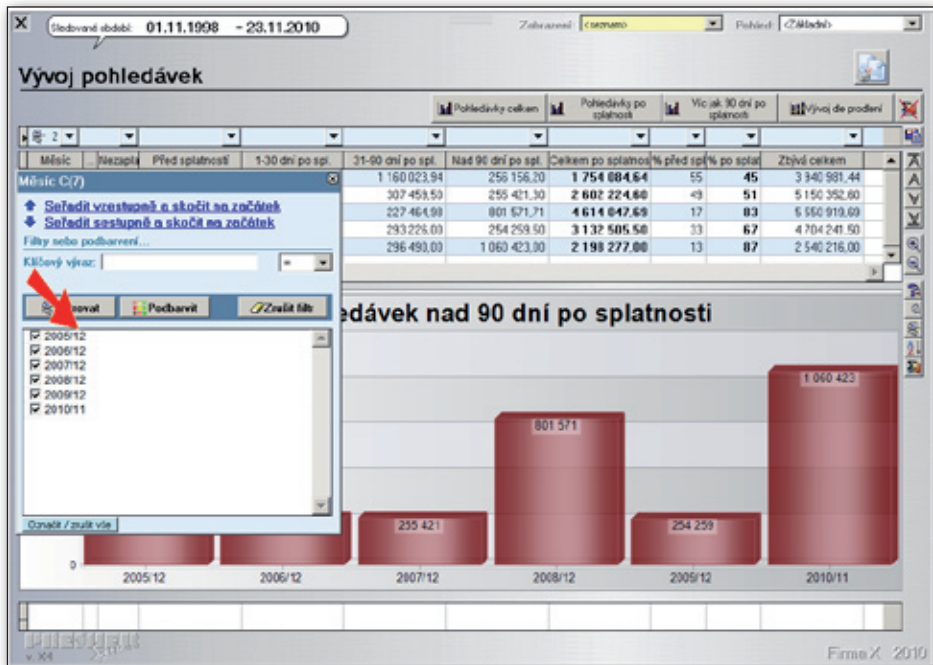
Sledované období: 01.11.1998 - 23.11.2010

Zobrazení: seznamto Pohled: <Základní>

Vývoj pohledávek

Pohledávky celkem | Pohledávky po splatnosti | Víc jak 90 dní po splatnosti | Vývoj dle prodejní

| Měsíc | Nezapla | Před splatností | 1-30 dní po spl. | 31-90 dní po spl. | Nad 90 dní po spl. | Celkem po splatnos | % před spl | % po splat | Zbývá celkem |
|---|---|---|---|---|---|---|---|---|---|
| | | | | 1 160 023,94 | 256 156,20 | 1 754 084,64 | 55 | 45 | 3 940 981,44 |
| | | | | 307 459,50 | 255 421,30 | 2 602 224,60 | 49 | 51 | 5 150 352,60 |
| | | | | 227 464,98 | 801 571,71 | 4 614 047,69 | 17 | 83 | 5 550 919,69 |
| | | | | 293 226,00 | 254 259,50 | 3 132 505,50 | 33 | 67 | 4 704 241,50 |
| | | | | 296 493,00 | 1 060 423,00 | 2 198 277,00 | 13 | 87 | 2 540 216,00 |

Měsíc C(7)
Seřadit vzestupně a skočit na začátek
Seřadit sestupně a skočit na začátek
Filtry nebo podbarvení...
Klíčový výraz: =
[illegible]ovat | Podbarvit | Zrušit filtr
2005/12
2006/12
2007/12
2008/12
2009/12
2010/11
Označit / zrušit vše

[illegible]edávek nad 90 dní po splatnosti

1 060 423
801 571
255 421
254 259
0
2005/12 2006/12 2007/12 2008/12 2009/12 2010/11

v. X4
FirmaX 2010